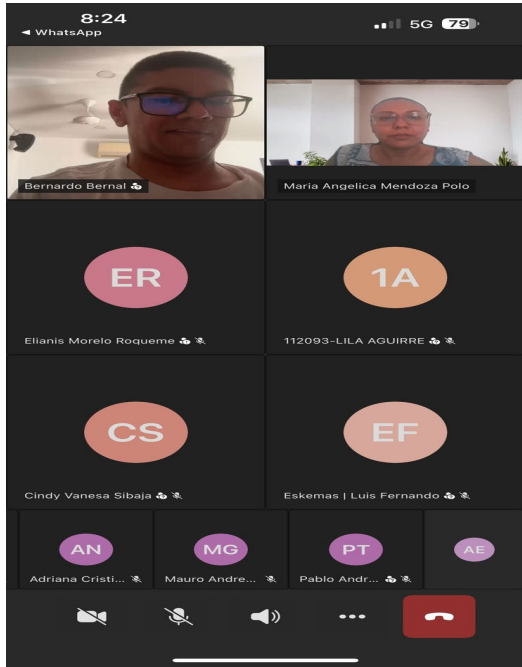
8:24
◂ WhatsApp
5G 79

Bernardo Bernal

Maria Angelica Mendoza Polo

ER
Elianis Morelo Roqueme

1A
112093-LILA AGUIRRE

CS
Cindy Vanesa Sibaja

EF
Eskemas | Luis Fernando

AN
Adriana Cristi...

MG
Mauro Andre...

PT
Pablo Andr...

AE